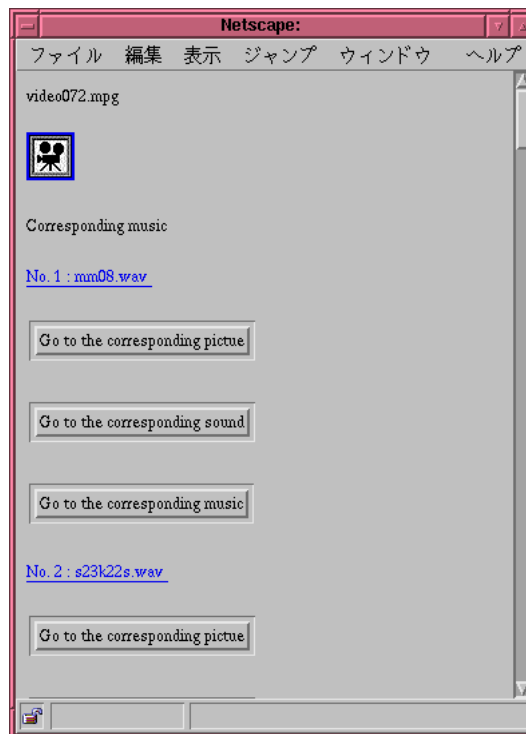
Netscape:

ファイル 編集 表示 ジャンプ ウィンドウ ヘルプ

video072.mpg

Corresponding music

No. 1 : mm08.wav

Go to the corresponding pictue

Go to the corresponding sound

Go to the corresponding music

No. 2 : s23k22s.wav

Go to the corresponding pictue